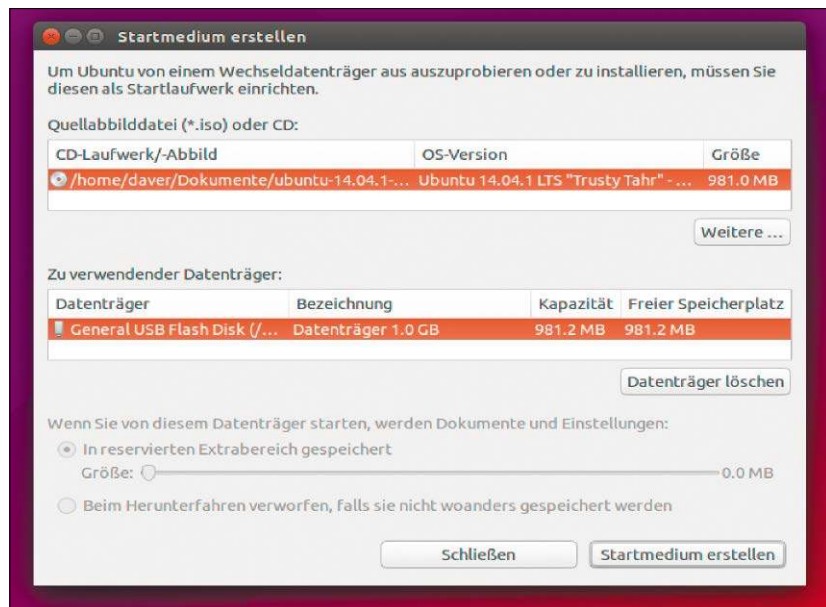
Startmedium erstellen

Um Ubuntu von einem Wechseldatenträger aus auszuprobieren oder zu installieren, müssen Sie diesen als Startlaufwerk einrichten.

Quellabbilddatei (*.iso) oder CD:

| CD-Laufwerk/-Abbild | OS-Version | Größe |
|---|---|---|
| /home/daver/Dokumente/ubuntu-14.04.1-... | Ubuntu 14.04.1 LTS "Trusty Tahr" - ... | 981.0 MB |

Weitere ...

Zu verwendender Datenträger:

| Datenträger | Bezeichnung | Kapazität | Freier Speicherplatz |
|---|---|---|---|
| General USB Flash Disk (/... | Datenträger 1.0 GB | 981.2 MB | 981.2 MB |

Datenträger löschen

Wenn Sie von diesem Datenträger starten, werden Dokumente und Einstellungen:

In reservierten Extrabereich gespeichert

Größe: 0.0 MB

Beim Herunterfahren verworfen, falls sie nicht woanders gespeichert werden

Schließen

Startmedium erstellen